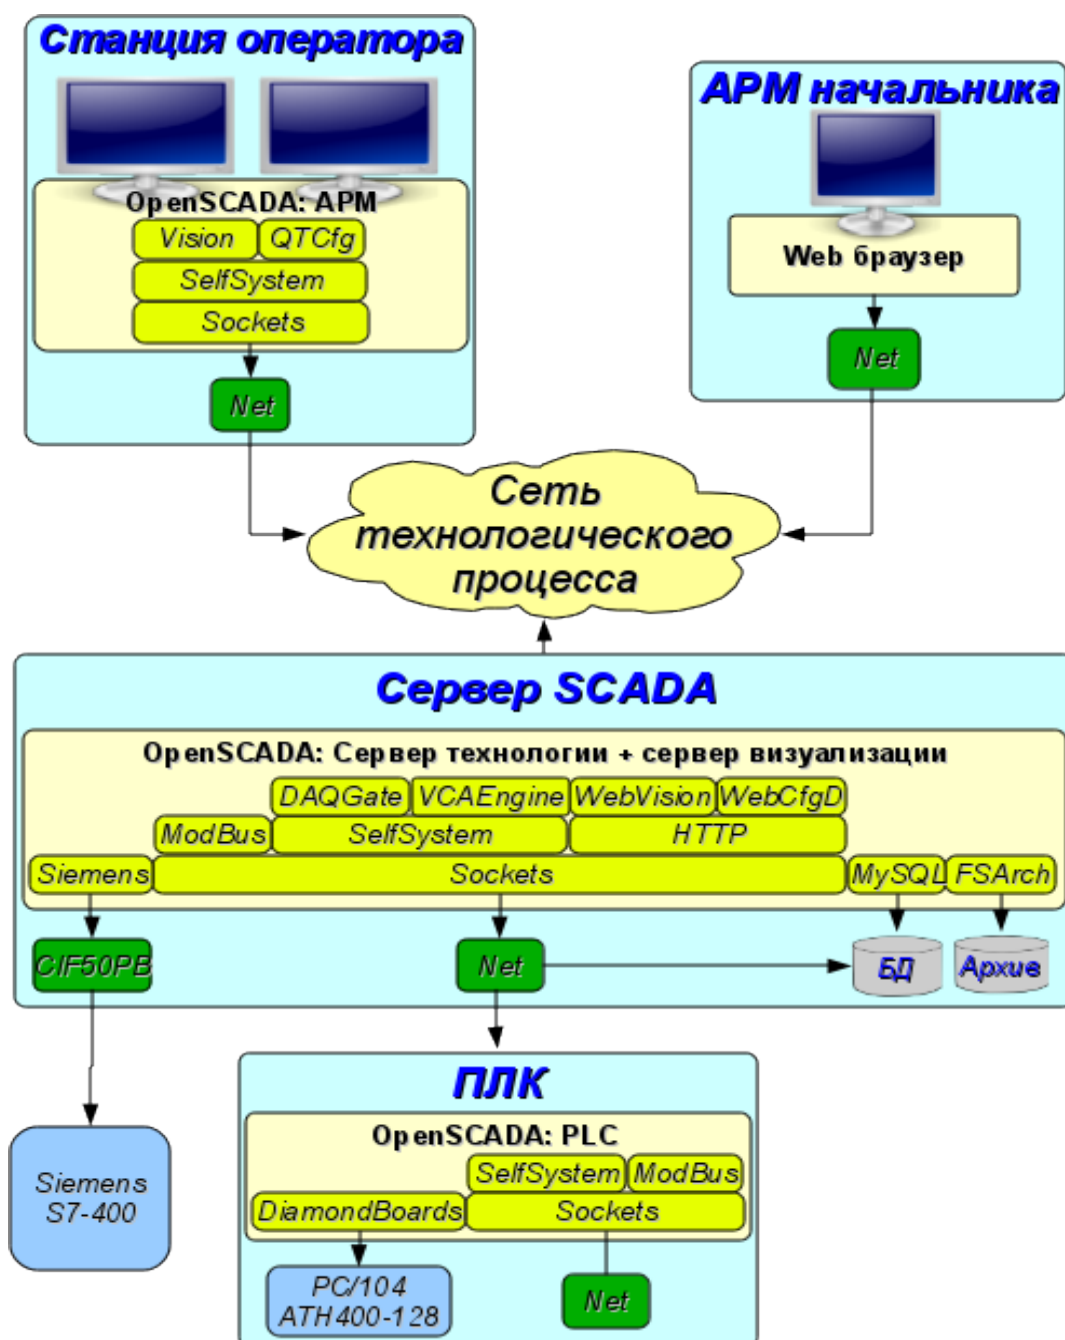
Станция оператора

OpenSCADA: АРМ

Vision

QTCfg

SelfSystem

Sockets

Net

АРМ начальника

Web браузер

Net

Сеть технологического процесса

Сервер SCADA

OpenSCADA: Сервер технологии + сервер визуализации

DAQGate

VCAEngine

WebVision

WebCfgD

ModBus

SelfSystem

HTTP

Siemens

Sockets

MySQL

FSArch

CIF50PB

Net

БД

Архив

ПЛК

OpenSCADA: PLC

SelfSystem

ModBus

DiamondBoards

Sockets

Siemens S7-400

PC/104 ATH400-128

Net